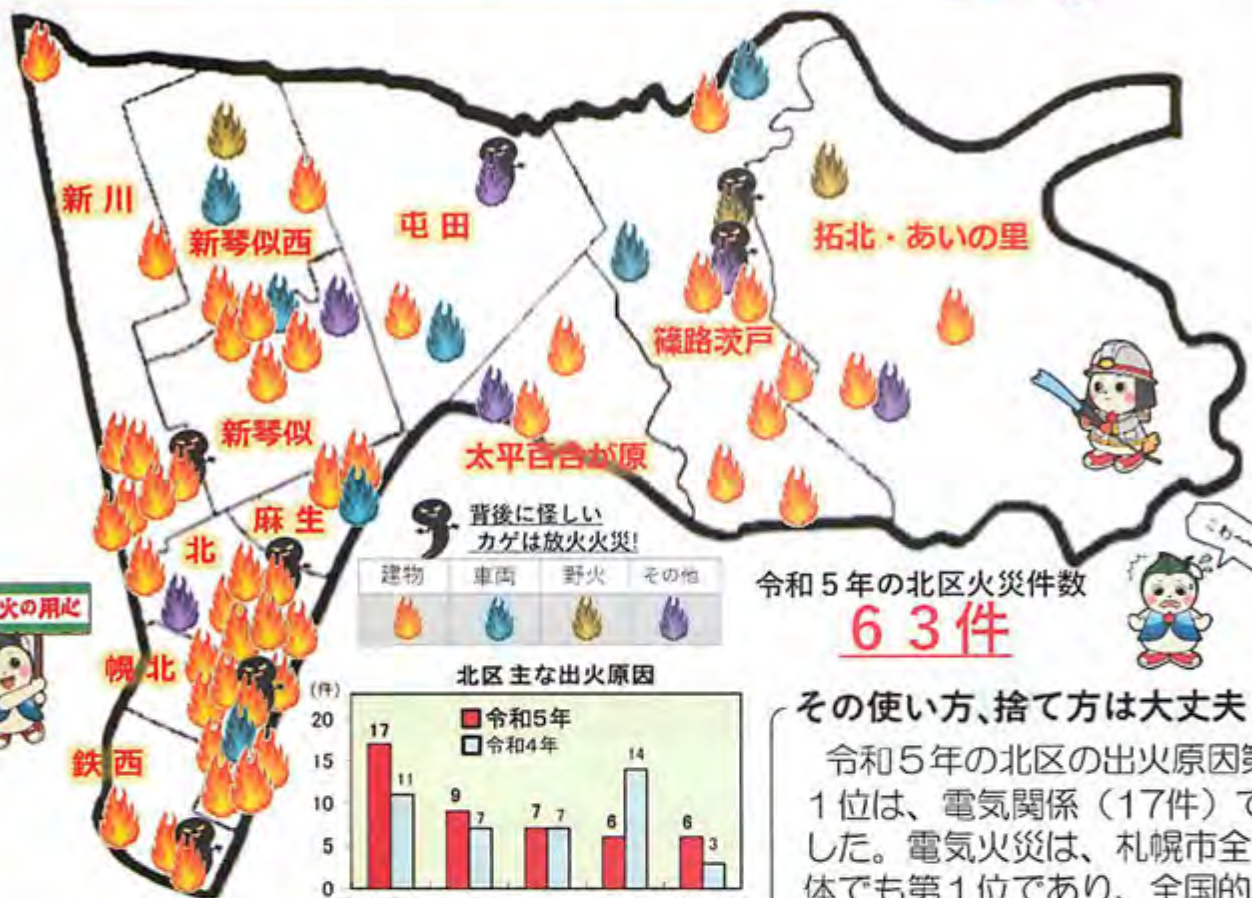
新川

新琴似西

屯田

拓北・あいの里

篠路茨戸

新琴似

太平百合が原

麻生

北

幌北

鉄西

火の用心

背後に怪しいカゲは放火火災!

| 建物 | 車両 | 野火 | その他 |
|---|---|---|---|

令和５年の北区火災件数
６３件

こわ〜

北区 主な出火原因

(件)
20
15
10
5
0

■令和5年
□令和4年

17 11
9 7
7 7
6 14
6 3

その使い方、捨て方は大丈夫

令和５年の北区の出火原因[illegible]１位は、電気関係（17件）で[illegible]した。電気火災は、札幌市全体でも第１位であり、全国的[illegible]